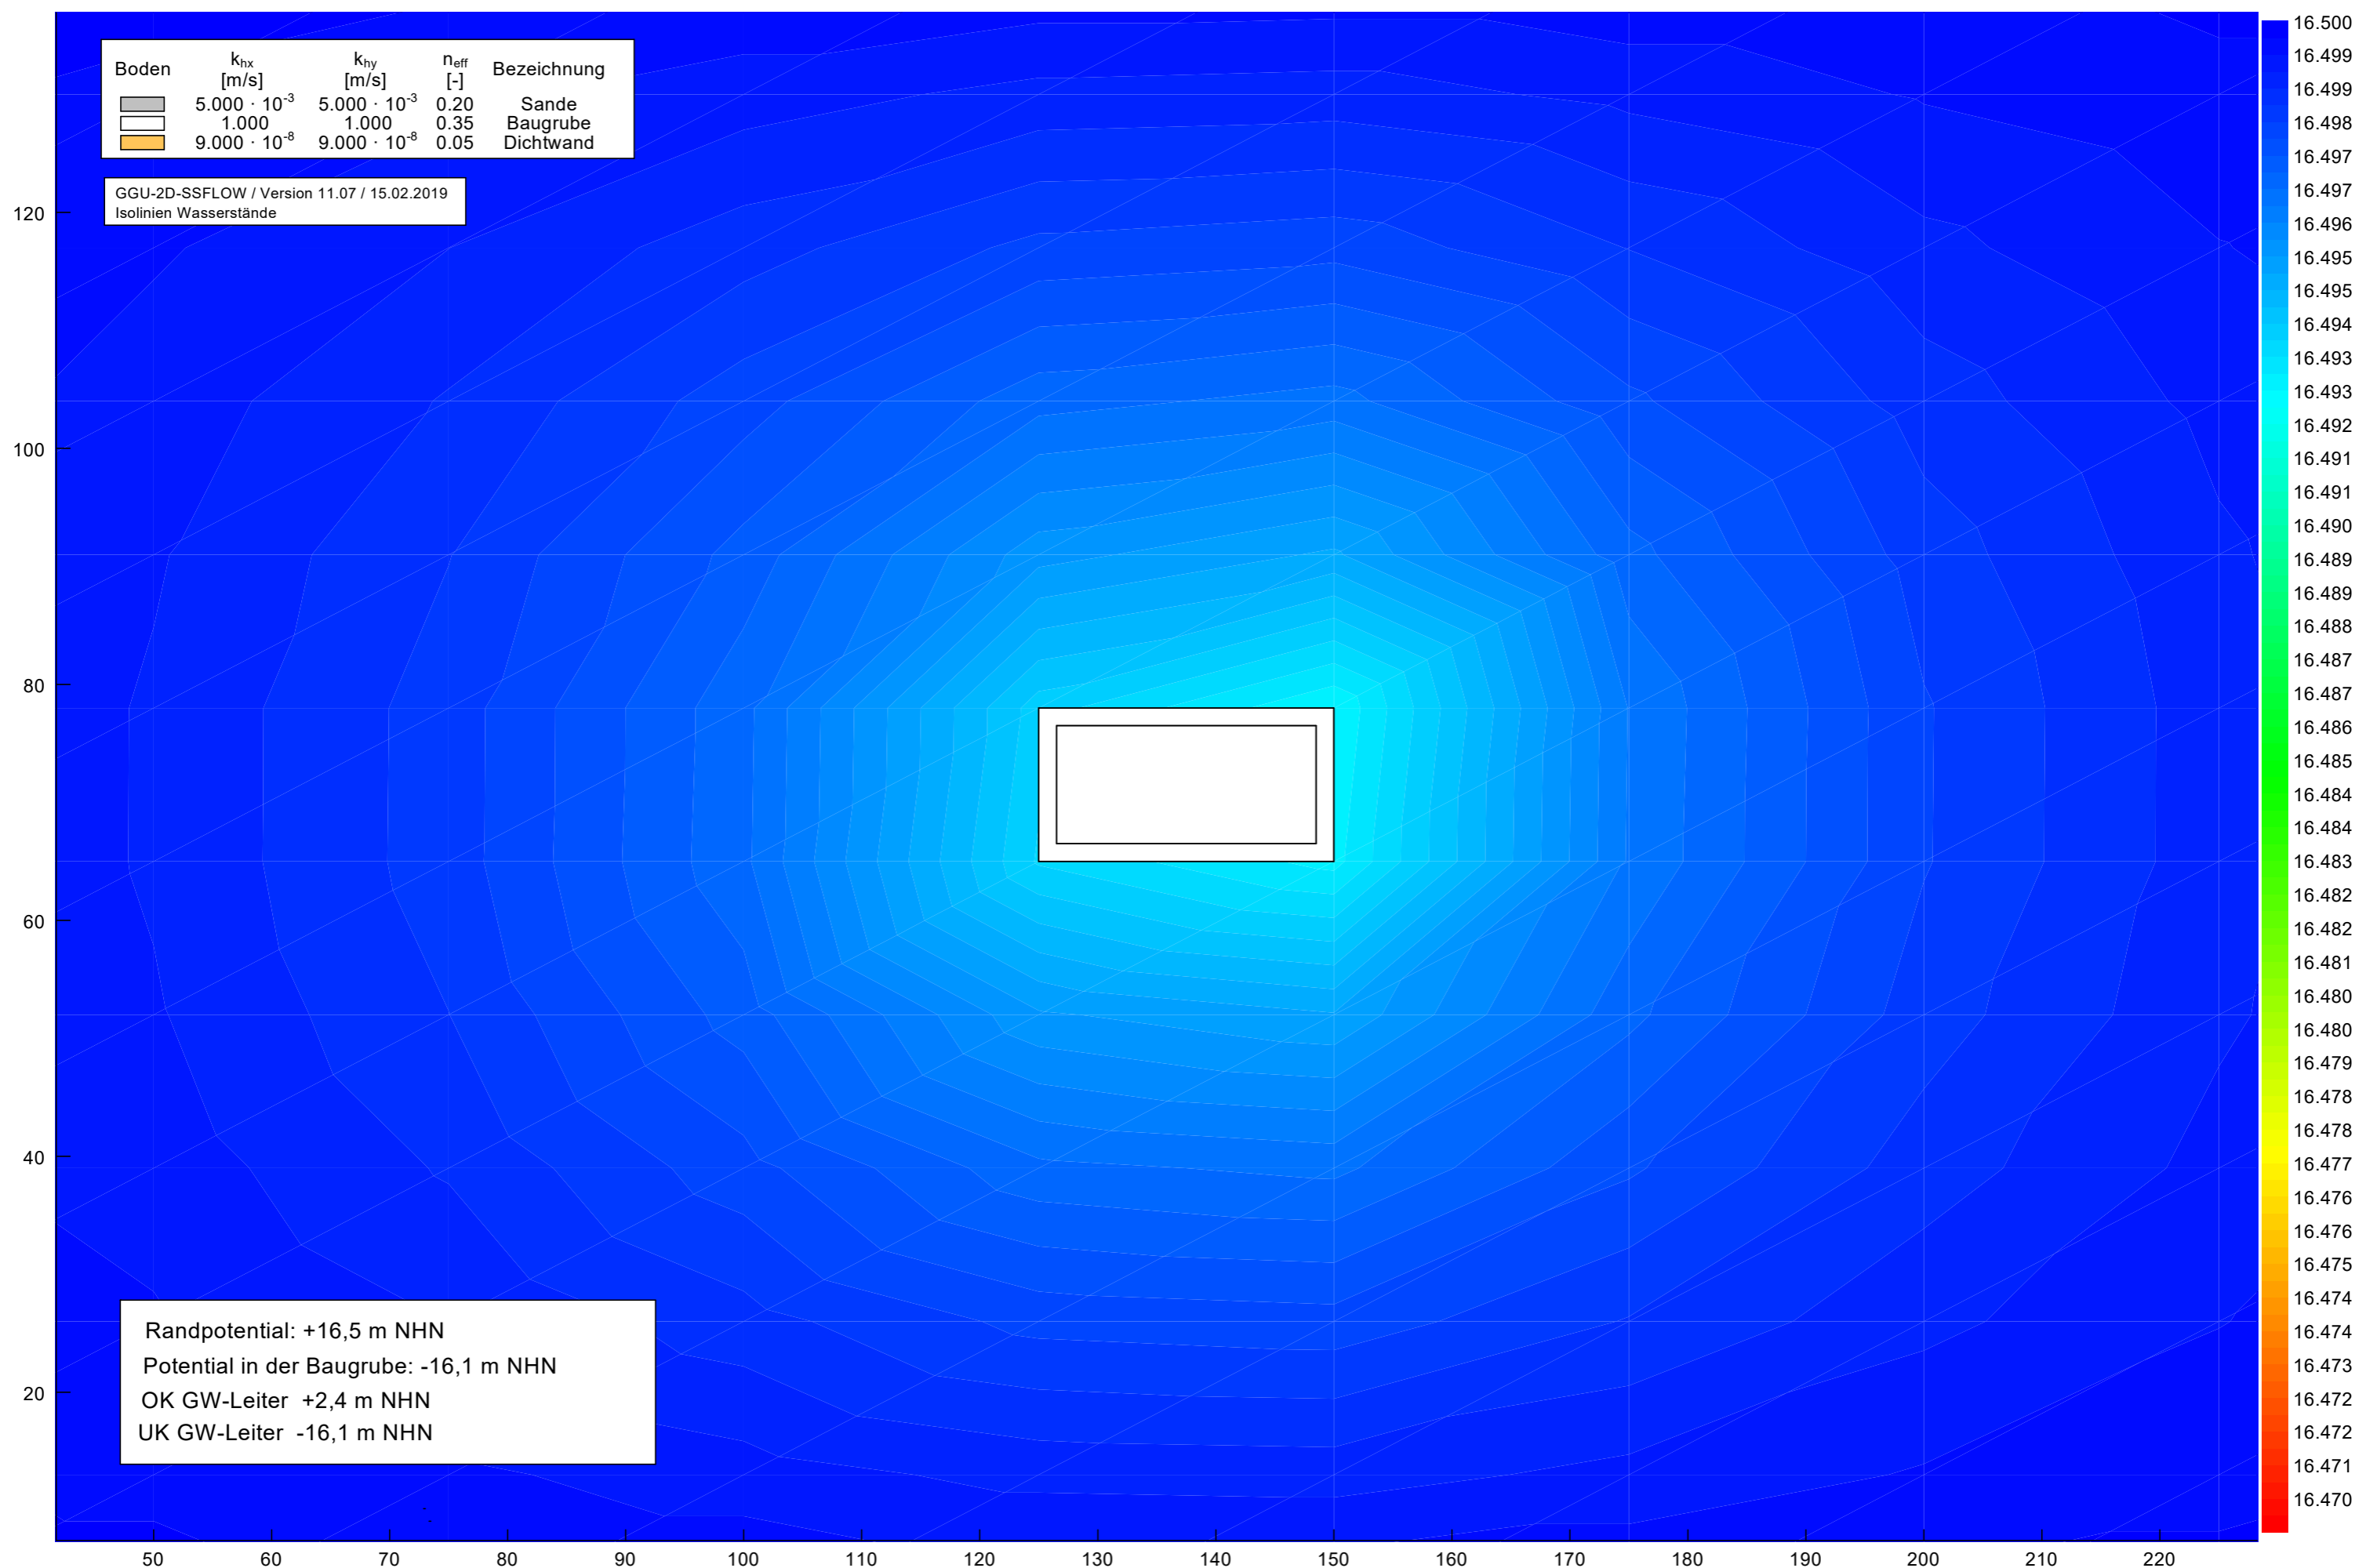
| Boden | $k_{hx}$ [m/s] | $k_{hy}$ [m/s] | $n_{eff}$ [-] | Bezeichnung |
|---|---|---|---|---|
| | $5.000 \cdot 10^{-3}$ | $5.000 \cdot 10^{-3}$ | 0.20 | Sande |
| | 1.000 | 1.000 | 0.35 | Baugrube |
| | $9.000 \cdot 10^{-8}$ | $9.000 \cdot 10^{-8}$ | 0.05 | Dichtwand |

GGU-2D-SSFLOW / Version 11.07 / 15.02.2019
Isolinien Wasserstände

Randpotential: +16,5 m NHN
Potential in der Baugrube: -16,1 m NHN
OK GW-Leiter +2,4 m NHN
UK GW-Leiter -16,1 m NHN

120
100
80
60
40
20

50 60 70 80 90 100 110 120 130 140 150 160 170 180 190 200 210 220

16.500
16.499
16.499
16.498
16.497
16.497
16.496
16.495
16.495
16.494
16.493
16.493
16.492
16.491
16.491
16.490
16.489
16.489
16.488
16.487
16.487
16.486
16.485
16.484
16.484
16.483
16.482
16.482
16.481
16.480
16.480
16.479
16.478
16.478
16.477
16.476
16.476
16.475
16.474
16.474
16.473
16.472
16.472
16.471
16.470